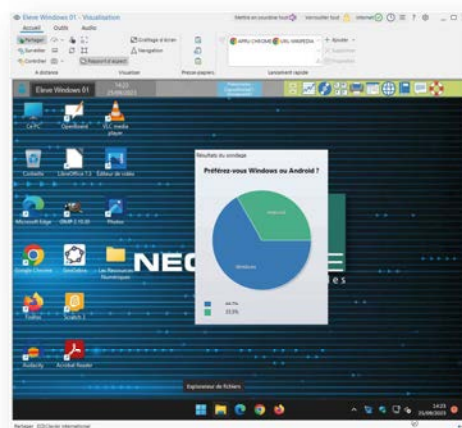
Eleve Windows 01 - Visualisation

Mettre en sourdine tout | Verrouiller tout | Internet | ? | _ | □

Accueil | Outils | Audio

Partager | Contrôler | Envoyer | Diffusion | Cadrage à écran | Navigation | Rapport d'aspect

A distance | Visualiser | Presse-papiers | Lancement rapide

APPLI CHROME | URL WIKIPEDIA | + Ajouter | Supprimer | Propriétés

Eleve Windows 01 | 14:23 25/08/2023

CalTC | OpenBoard | VLC media player

Corbeille | LibreOffice 7.5 | Éditeur de vidéo

Microsoft Edge | GIMP 2.10.30 | Photos

Google Chrome | GeoGebra | Les Ressources Numériques

Firefox | Scratch 3

Audacity | Acrobat Reader

NEO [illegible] E

Résultats du sondage

Préférez-vous Windows ou Android ?

Android

Windows

66.7%

33.3%

Explorateur de fichiers

14:23 25/08/2023

Partager | ECR Clavier International